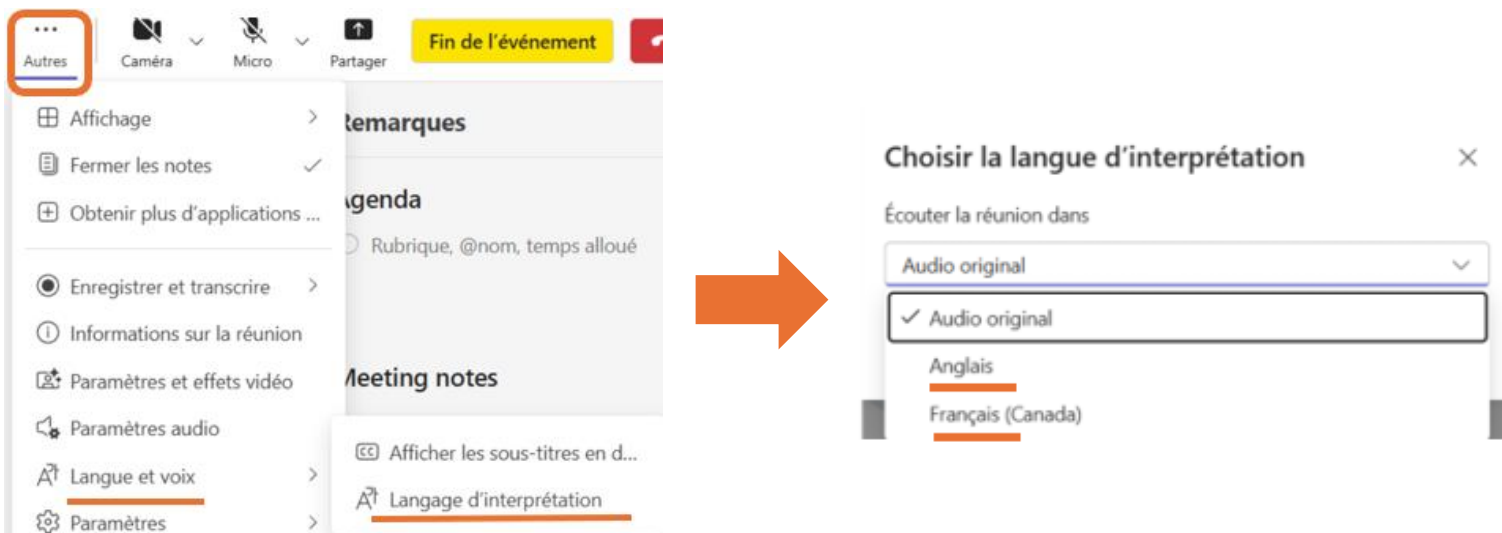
Autres
Caméra
Micro
Partager
Fin de l'événement

Affichage
Fermer les notes
Obtenir plus d'applications ...
Enregistrer et transcrire
Informations sur la réunion
Paramètres et effets vidéo
Paramètres audio
Langue et voix
Paramètres

Remarques
Agenda
Rubrique, @nom, temps alloué
Meeting notes

Afficher les sous-titres en d...
Langage d'interprétation

Choisir la langue d'interprétation
Écouter la réunion dans
Audio original
Audio original
Anglais
Français (Canada)